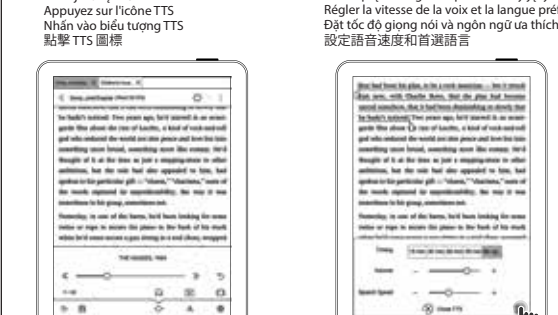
Appuyez sur l'icône TTS
Nhấn vào biểu tượng TTS
點擊 TTS 圖標

Régler la vitesse de la voix et la langue pré
Đặt tốc độ giọng nói và ngôn ngữ ưa thích
設定語音速度和首選語言

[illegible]

THE HOUSES, 1965

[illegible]

Timing

Volume

Speech Speed

Close TTS